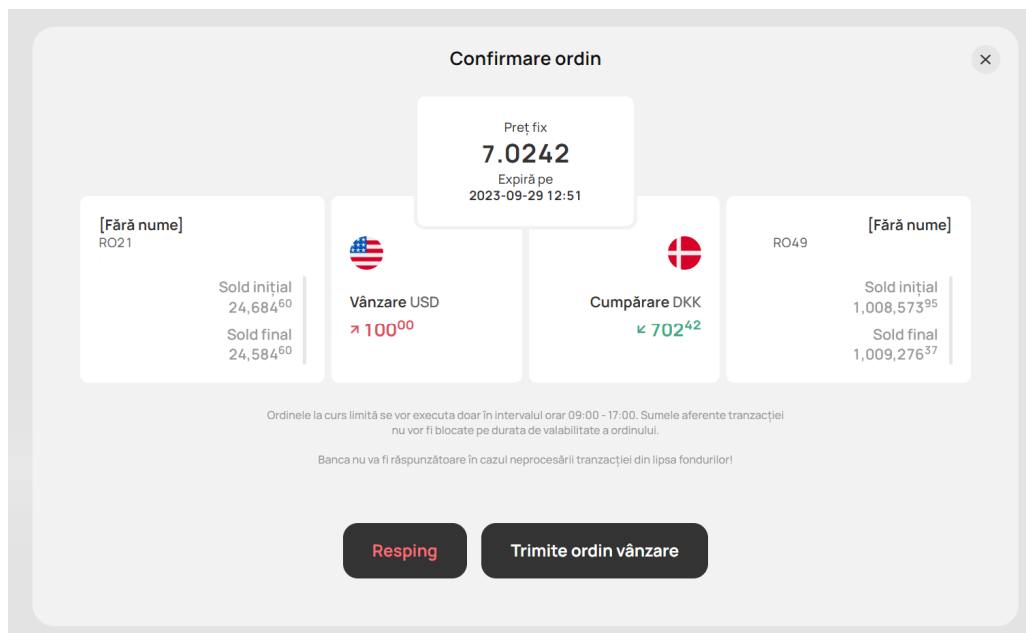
Confirmare ordin

×

Preț fix
7.0242
Expiră pe
2023-09-29 12:51

[Fără nume]
RO21

Sold inițial
24,684$^{60}$
Sold final
24,584$^{60}$

Vânzare USD
↗ 100$^{00}$

Cumpărare DKK
↙ 702$^{42}$

[Fără nume]
RO49

Sold inițial
1,008,573$^{95}$
Sold final
1,009,276$^{37}$

Ordinele la curs limită se vor executa doar în intervalul orar 09:00 - 17:00. Sumele aferente tranzacției nu vor fi blocate pe durata de valabilitate a ordinului.

Banca nu va fi răspunzătoare în cazul neprocesării tranzacției din lipsa fondurilor!

Resping

Trimite ordin vânzare